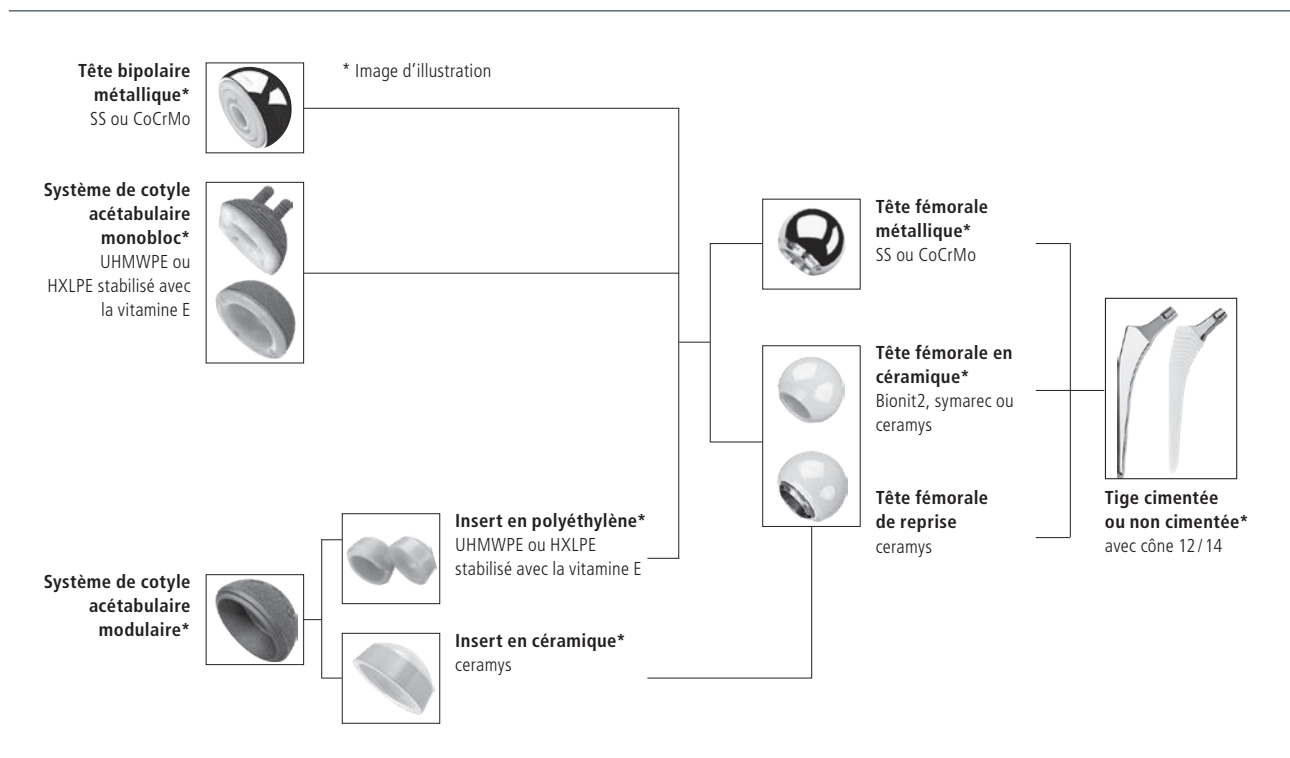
**Tête bipolaire métallique***
SS ou CoCrMo

* Image d'illustration

**Système de cotyle acétabulaire monobloc***
UHMWPE ou HXLPE stabilisé avec la vitamine E

**Tête fémorale métallique***
SS ou CoCrMo

**Tête fémorale en céramique***
Bionit2, symarec ou ceramys

**Tête fémorale de reprise**
ceramys

**Tige cimentée ou non cimentée***
avec cône 12/14

**Insert en polyéthylène***
UHMWPE ou HXLPE stabilisé avec la vitamine E

**Système de cotyle acétabulaire modulaire***

**Insert en céramique***
ceramys